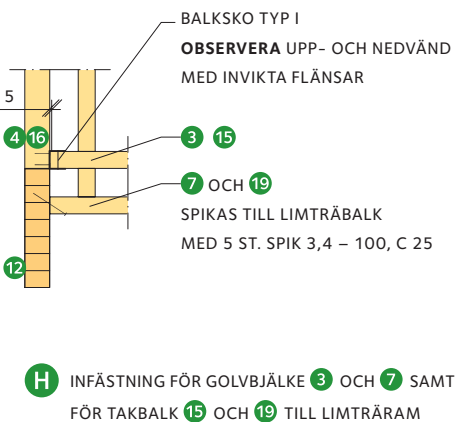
BALKSKO TYP I
**OBSERVERA** UPP- OCH NEDVÄND MED INVIKTA FLÄNSAR

5

4 16

3 15

7 OCH 19
SPIKAS TILL LIMTRÄBALK
MED 5 ST. SPIK 3,4 – 100, C 25

12

H INFÄSTNING FÖR GOLVBJÄLKE 3 OCH 7 SAMT FÖR TAKBALK 15 OCH 19 TILL LIMTRÄRAM